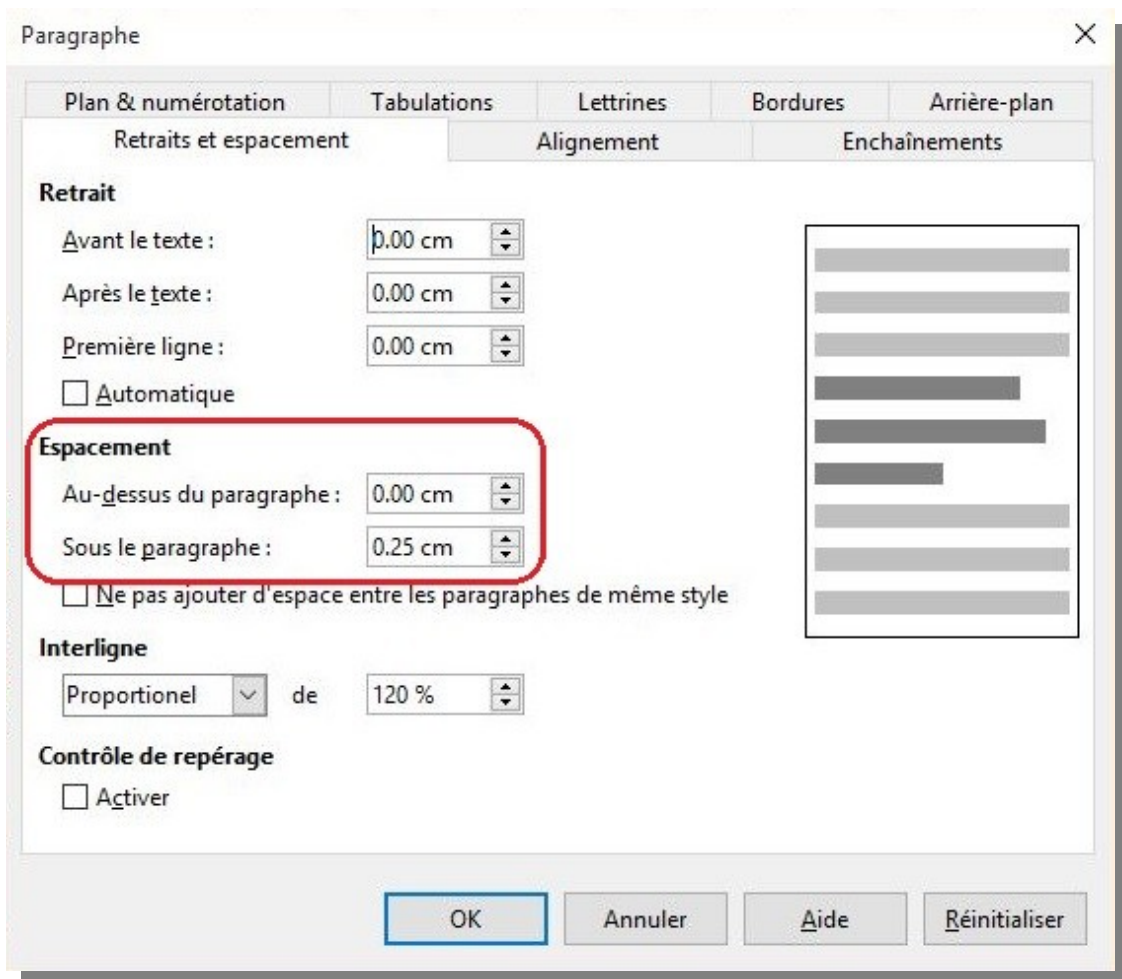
Paragraphe

×

Plan & numérotation
Tabulations
Lettrines
Bordures
Arrière-plan
Retraits et espacement
Alignement
Enchaînements

Retrait

Avant le texte : 0.00 cm

Après le texte : 0.00 cm

Première ligne : 0.00 cm

Automatique

Espacement

Au-dessus du paragraphe : 0.00 cm

Sous le paragraphe : 0.25 cm

Ne pas ajouter d'espace entre les paragraphes de même style

Interligne

Proportionel de 120 %

Contrôle de repérage

Activer

OK
Annuler
Aide
Réinitialiser